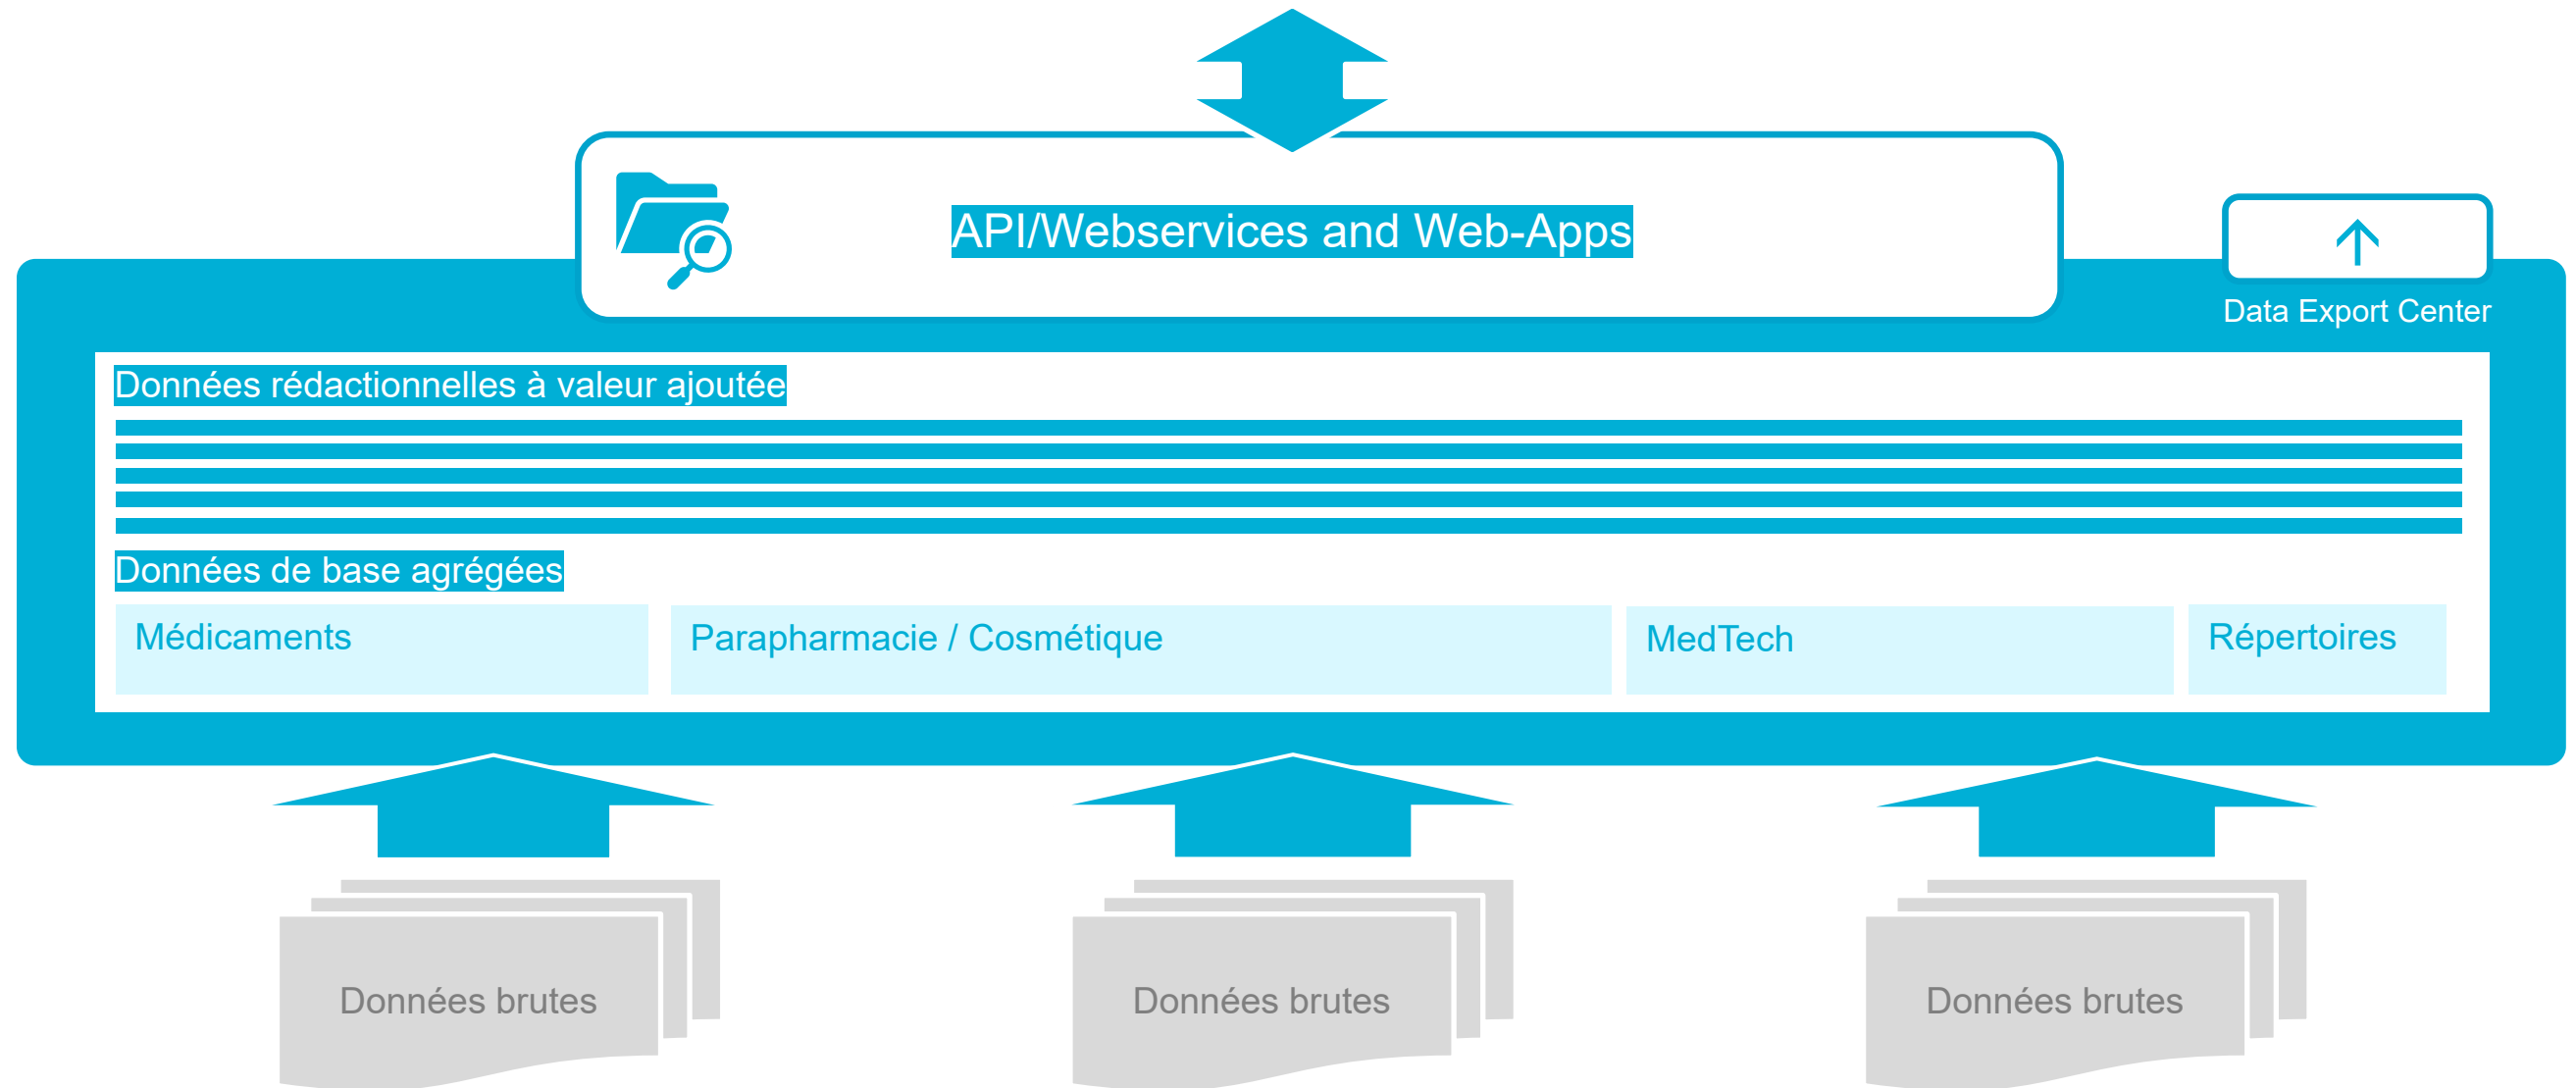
API/Webservices and Web-Apps

Data Export Center

Données rédactionnelles à valeur ajoutée

Données de base agrégées

Médicaments

Parapharmacie / Cosmétique

MedTech

Répertoires

Données brutes

Données brutes

Données brutes